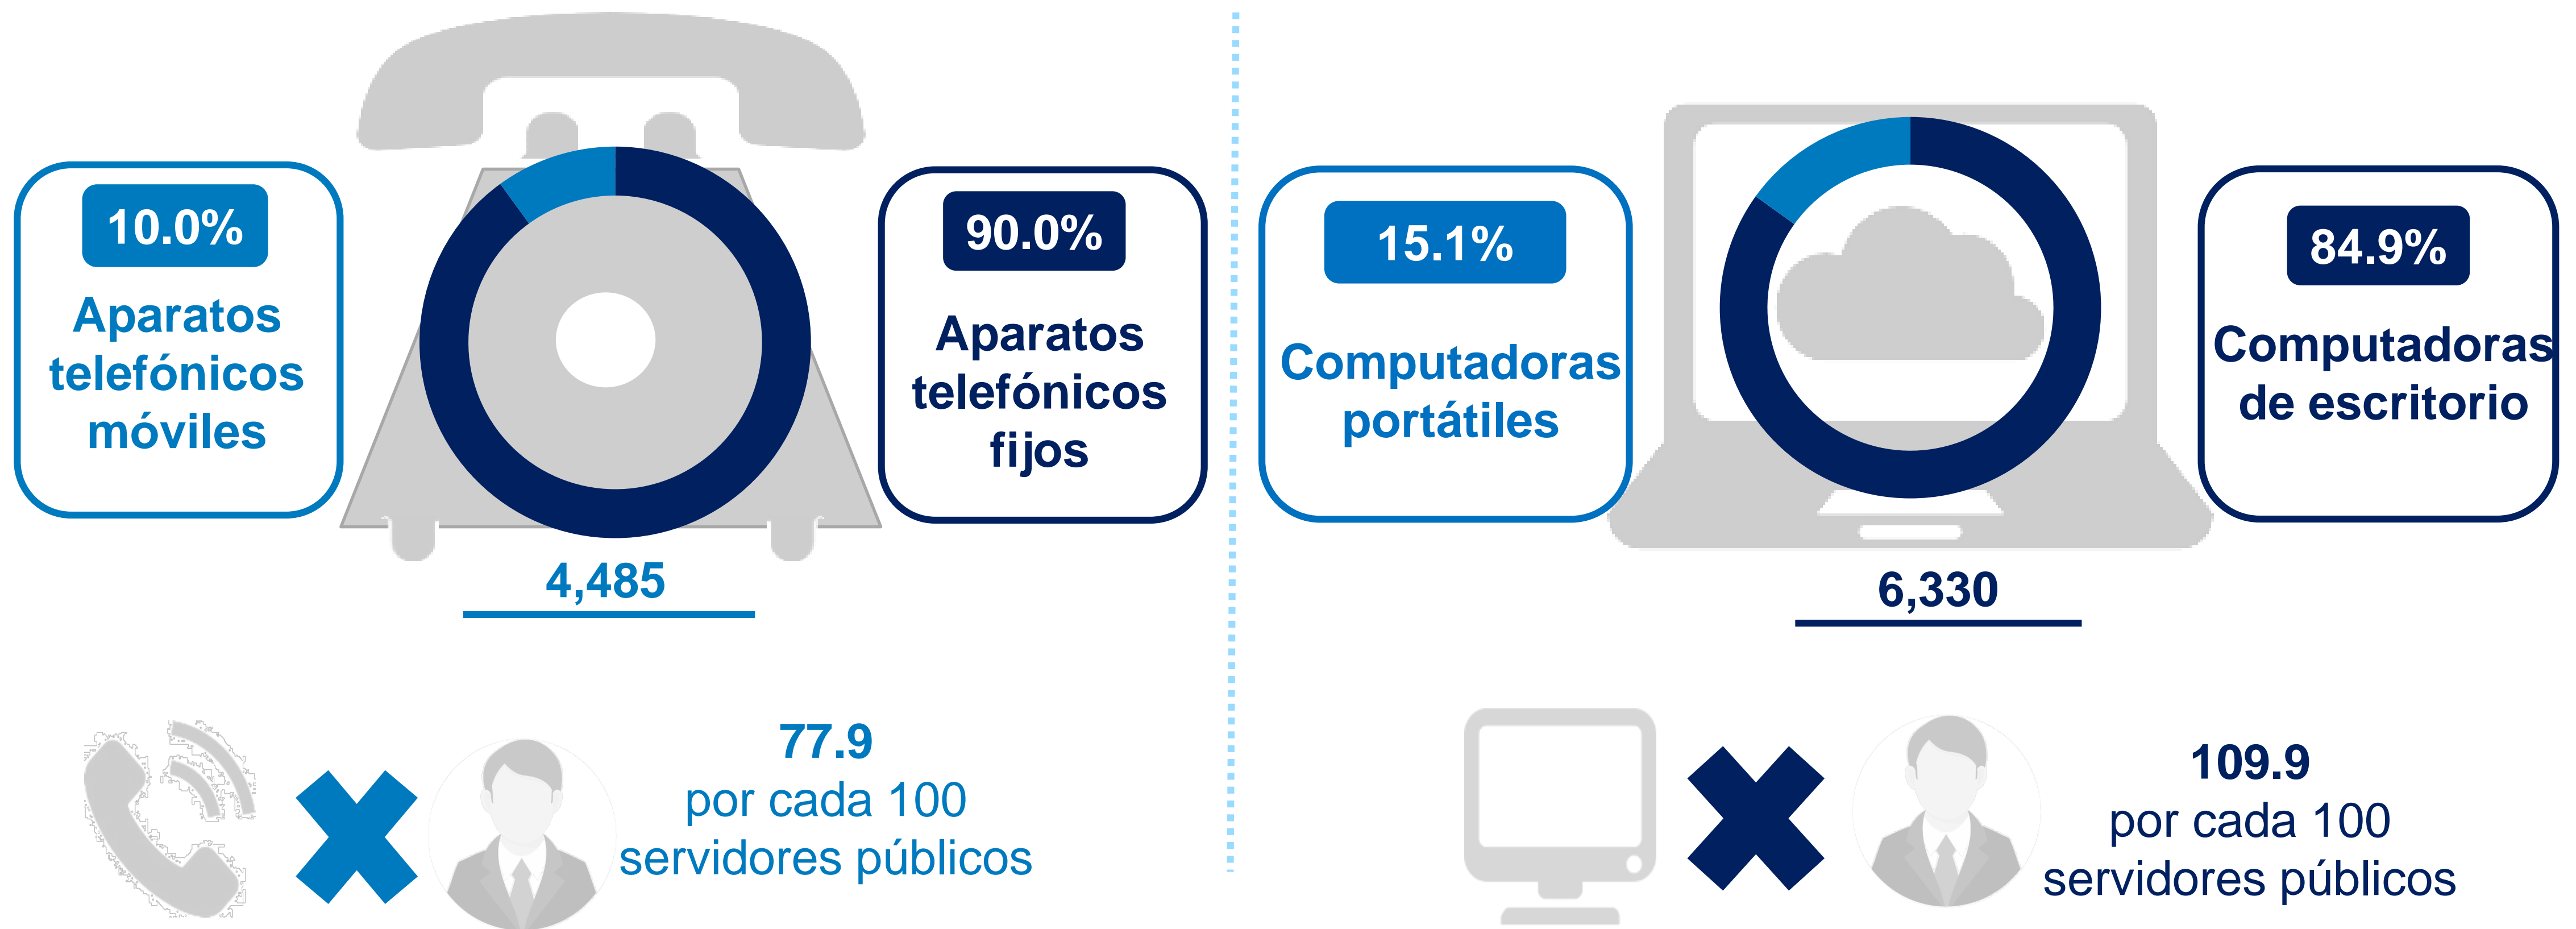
10.0%
Aparatos telefónicos móviles

90.0%
Aparatos telefónicos fijos

4,485

15.1%
Computadoras portátiles

84.9%
Computadoras de escritorio

6,330

77.9
por cada 100 servidores públicos

109.9
por cada 100 servidores públicos